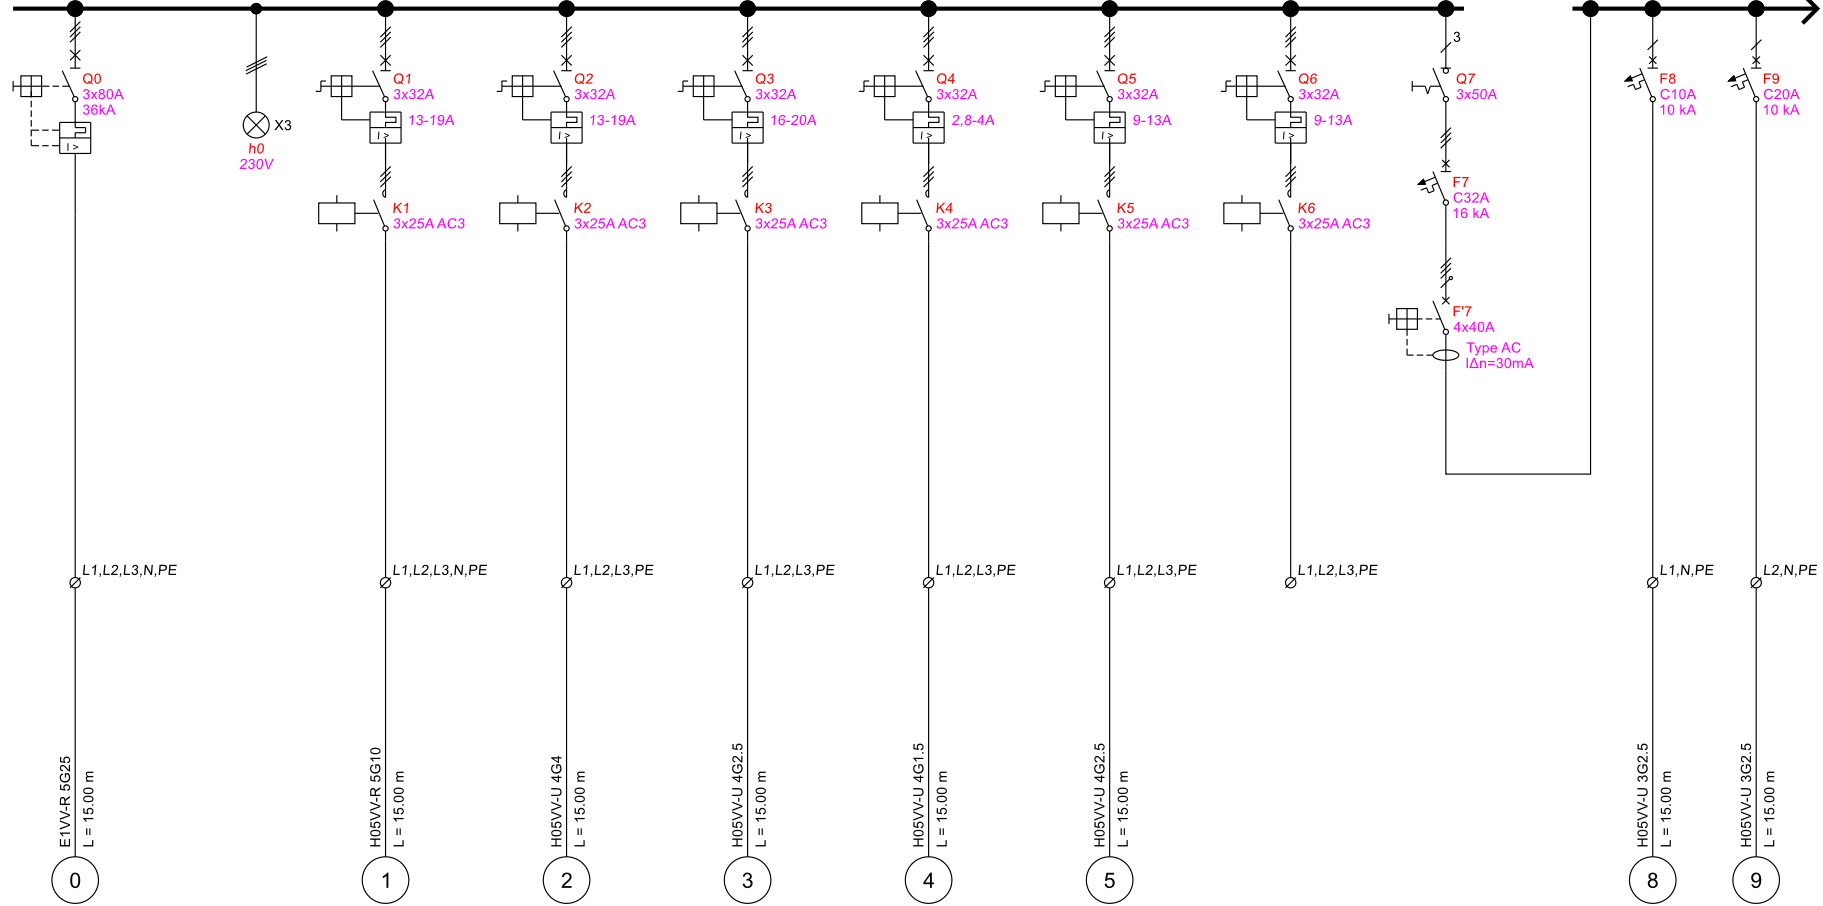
Q0
3x80A
36kA

X3
h0
230V

Q1
3x32A
13-19A
K1
3x25A AC3

Q2
3x32A
13-19A
K2
3x25A AC3

Q3
3x32A
16-20A
K3
3x25A AC3

Q4
3x32A
2,8-4A
K4
3x25A AC3

Q5
3x32A
9-13A
K5
3x25A AC3

Q6
3x32A
9-13A
K6
3x25A AC3

3
Q7
3x50A
F7
C32A
16 kA
F'7
4x40A
Type AC
IΔn=30mA

F8
C10A
10 kA

F9
C20A
10 kA

L1,L2,L3,N,PE
L1,L2,L3,N,PE
L1,L2,L3,PE
L1,L2,L3,PE
L1,L2,L3,PE
L1,L2,L3,PE
L1,L2,L3,PE
L1,N,PE
L2,N,PE

E1VV-R 5G25
L = 15.00 m
H05VV-R 5G10
L = 15.00 m
H05VV-U 4G4
L = 15.00 m
H05VV-U 4G2.5
L = 15.00 m
H05VV-U 4G1.5
L = 15.00 m
H05VV-U 4G2.5
L = 15.00 m
H05VV-U 3G2.5
L = 15.00 m
H05VV-U 3G2.5
L = 15.00 m

0
1
2
3
4
5
8
9